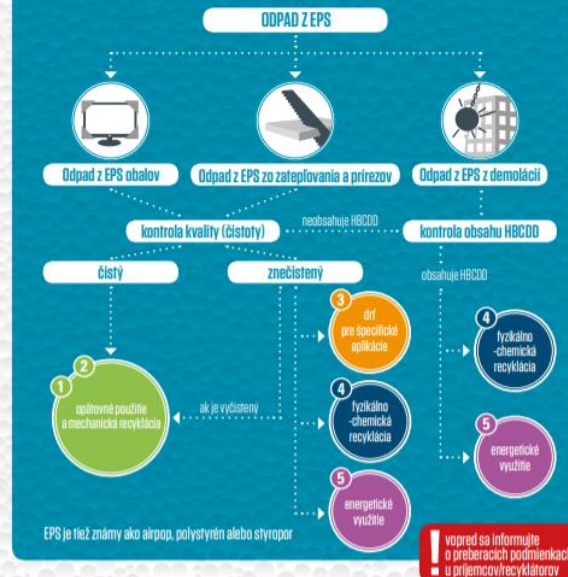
ODPAD Z EPS

Odpad z EPS obalov

Odpad z EPS zo zateplovania a prírezov

Odpad z EPS z demolácií

kontrola kvality (čistoty)

neobsahuje HBCDD

kontrola obsahu HBCDD

čistý

znečistený

obsahuje HBCDD

3 drť pre špecifické aplikácie

4 fyzikálno -chemická recyklácia

1 2 opätovné použitie a mechanická recyklácia

ak je vyčistený

4 fyzikálno -chemická recyklácia

5 energetické využitie

5 energetické využitie

EPS je tiež známy ako airpop, polystyrén alebo styropor

! vopred sa informujte o preberacích podmienkach u príjemcov/recyklátorov